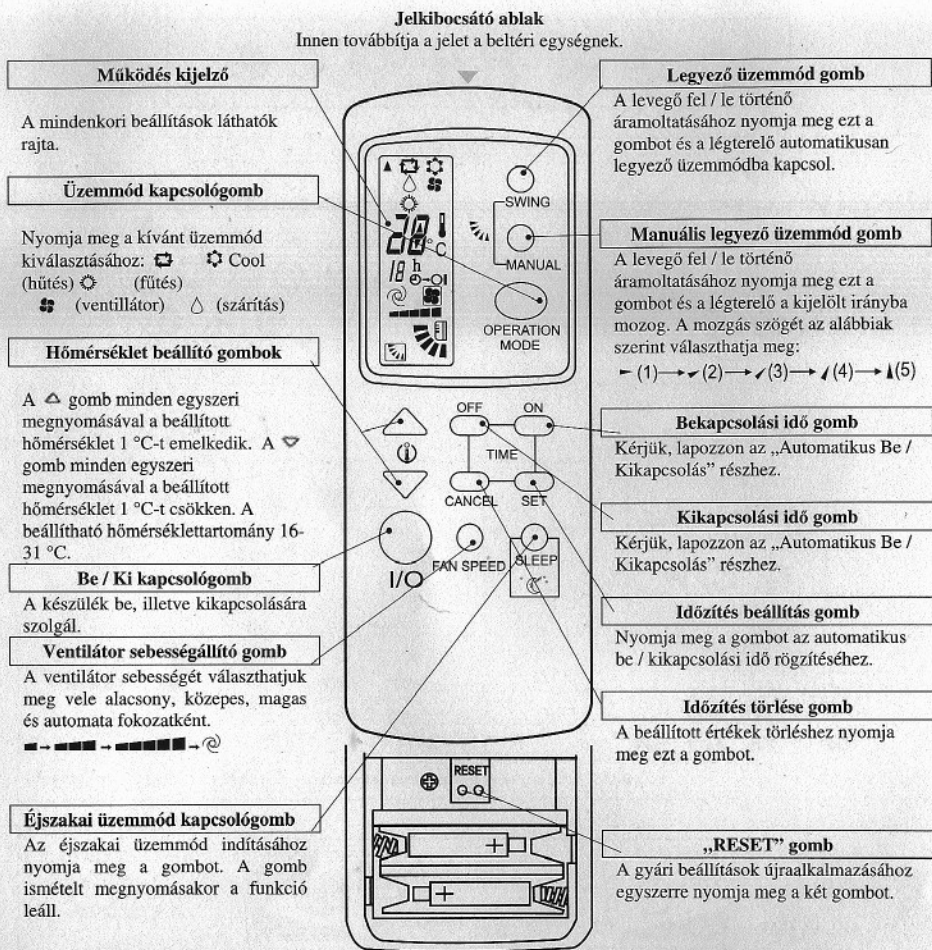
Jelkibocsátó ablak
Innen továbbítja a jelet a beltéri egységnek.

Működés kijelző

A mindenkori beállítások láthatók rajta.

Üzemmód kapcsológomb

Nyomja meg a kívánt üzemmód kiválasztásához: Cool (hűtés) (fűtés) (ventillátor) (szárítás)

Hőmérséklet beállító gombok

A gomb minden egyszeri megnyomásával a beállított hőmérséklet 1 °C-t emelkedik. A gomb minden egyszeri megnyomásával a beállított hőmérséklet 1 °C-t csökken. A beállítható hőmérséklettartomány 16-31 °C.

Be / Ki kapcsológomb

A készülék be, illetve kikapcsolására szolgál.

Ventilátor sebességállító gomb

A ventilátor sebességét választhatjuk meg vele alacsony, közepes, magas és automata fokozatként.

Éjszakai üzemmód kapcsológomb

Az éjszakai üzemmód indításához nyomja meg a gombot. A gomb ismételt megnyomásakor a funkció leáll.

Legyező üzemmód gomb

A levegő fel / le történő áramoltatásához nyomja meg ezt a gombot és a légterelő automatikusan legyező üzemmódba kapcsol.

Manuális legyező üzemmód gomb

A levegő fel / le történő áramoltatásához nyomja meg ezt a gombot és a légterelő a kijelölt irányba mozog. A mozgás szögét az alábbiak szerint választhatja meg:
(1) → (2) → (3) → (4) → (5)

Bekapcsolási idő gomb

Kérjük, lapozzon az „Automatikus Be / Kikapcsolás" részhez.

Kikapcsolási idő gomb

Kérjük, lapozzon az „Automatikus Be / Kikapcsolás" részhez.

Időzítés beállítás gomb

Nyomja meg a gombot az automatikus be / kikapcsolási idő rögzítéséhez.

Időzítés törlése gomb

A beállított értékek törléshez nyomja meg ezt a gombot.

„RESET" gomb

A gyári beállítások újraalkalmazásához egyszerre nyomja meg a két gombot.

SWING
MANUAL
OPERATION MODE
°C
h
OFF
ON
TIME
CANCEL
SET
I/O
FAN SPEED
SLEEP
RESET
+
+